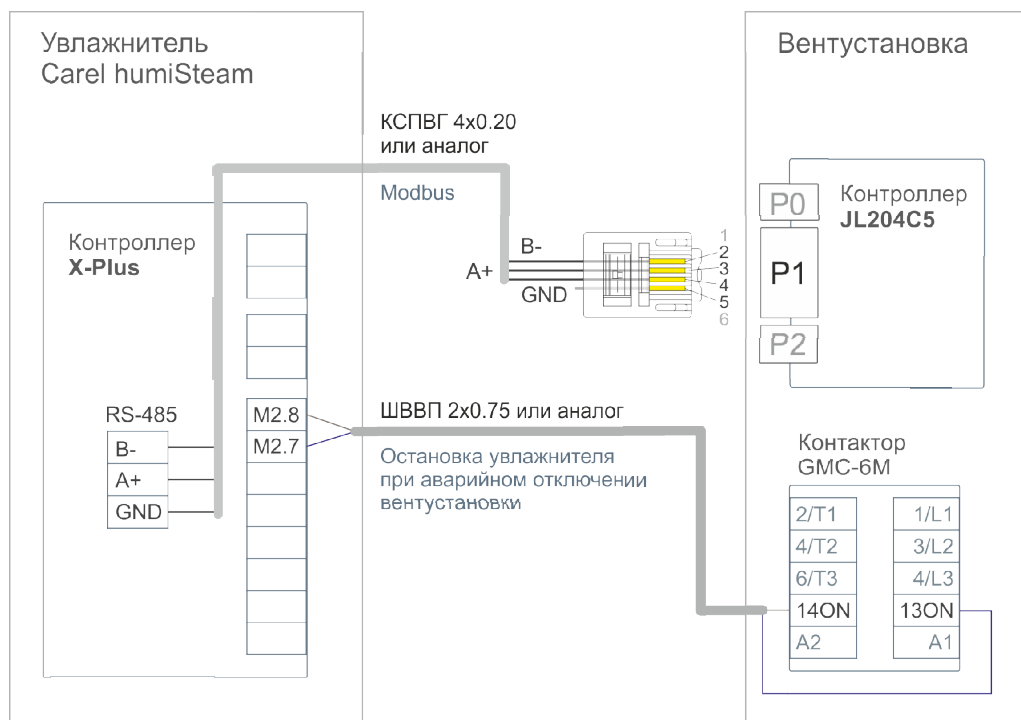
Увлажнитель
Carel humiSteam

Вентустановка

КСПВГ 4х0.20
или аналог

Modbus

Контроллер
X-Plus

B-
A+
GND

1
2
3
4
5
6

P0
P1
P2

Контроллер
JL204C5

RS-485

B-
A+
GND

M2.8
M2.7

ШВВП 2х0.75 или аналог

Остановка увлажнителя
при аварийном отключении
вентустановки

Контактор
GMC-6M

| 2/T1 | 1/L1 |
|---|---|
| 4/T2 | 3/L2 |
| 6/T3 | 4/L3 |
| 14ON | 13ON |
| A2 | A1 |